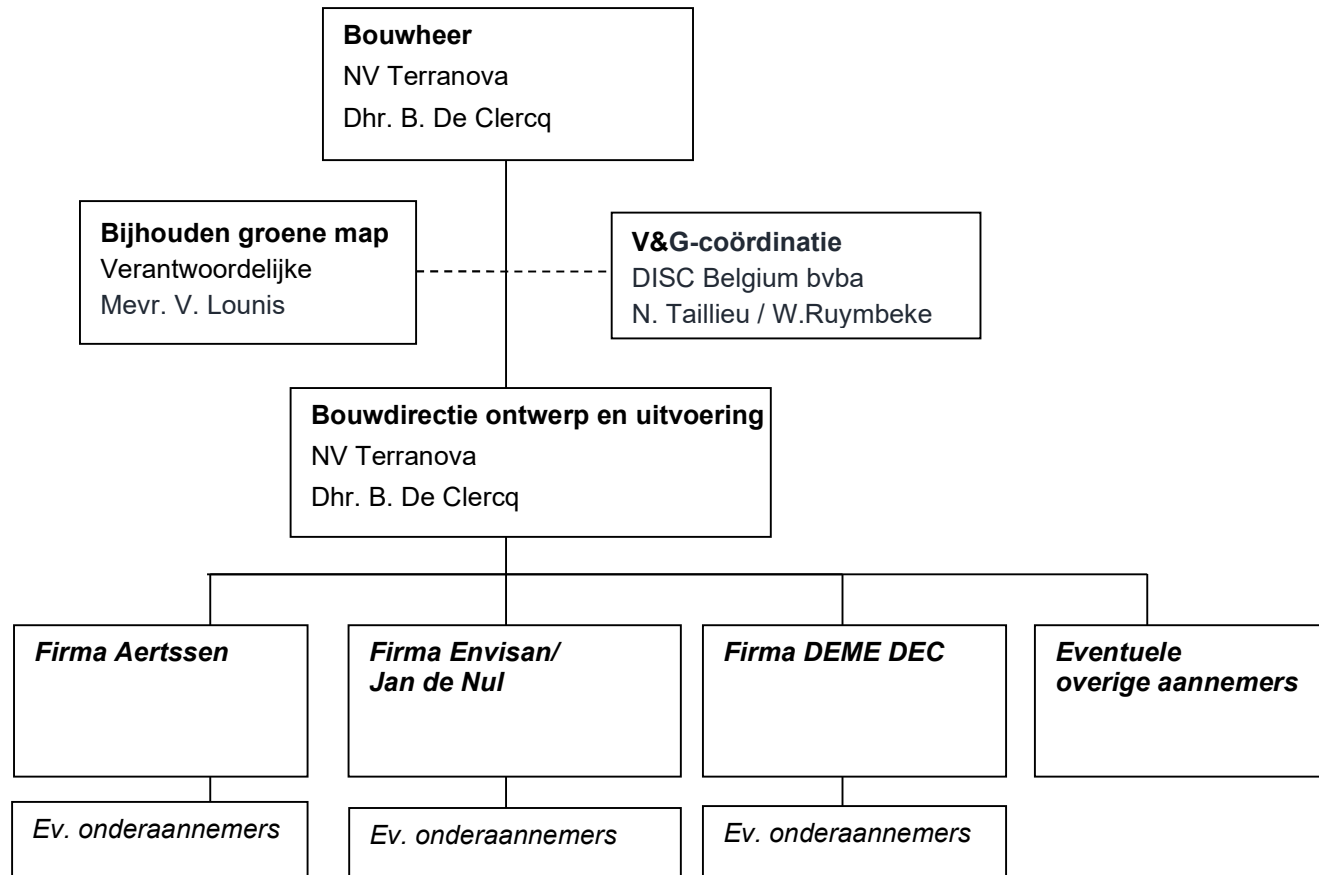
**Bouwheer**
NV Terranova
Dhr. B. De Clercq

**Bijhouden groene map**
Verantwoordelijke
Mevr. V. Lounis

**V&G-coördinatie**
DISC Belgium bvba
N. Taillieu / W.Ruymbeke

**Bouwdirectie ontwerp en uitvoering**
NV Terranova
Dhr. B. De Clercq

***Firma Aertssen***

*Ev. onderaannemers*

***Firma Envisan/ Jan de Nul***

*Ev. onderaannemers*

***Firma DEME DEC***

*Ev. onderaannemers*

***Eventuele overige aannemers***